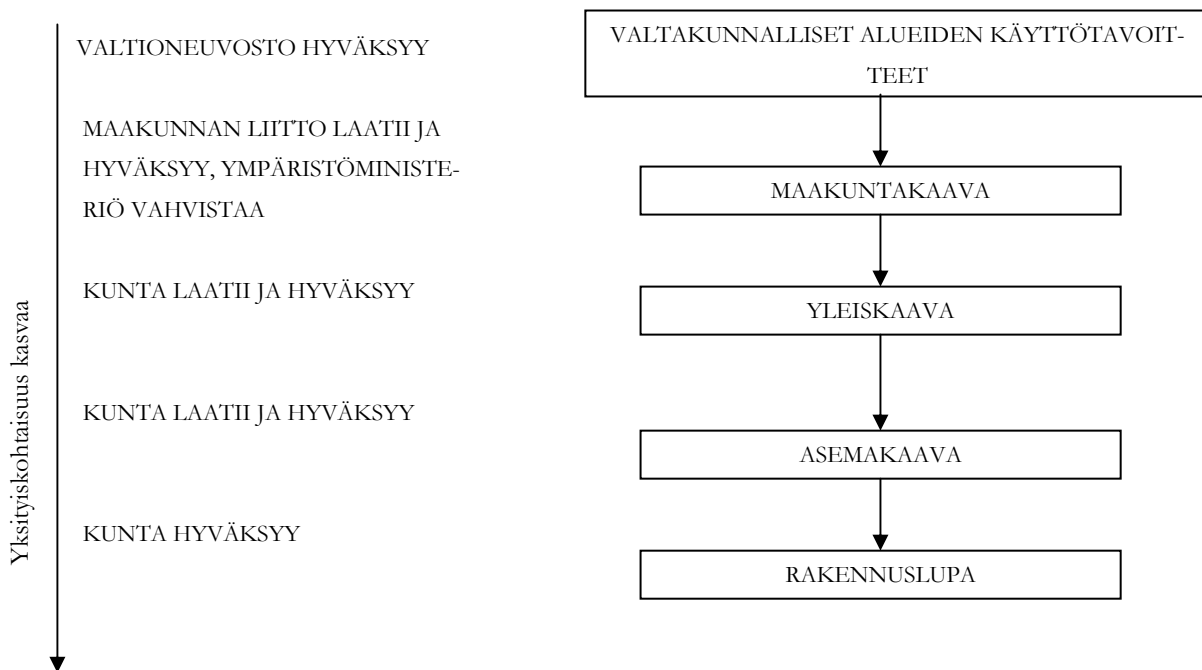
Yksityiskohtaisuus kasvaa

VALTIONEUVOSTO HYVÄKSYY

VALTAKUNNALLISET ALUEIDEN KÄYTTÖTAVOITTEET

MAAKUNNAN LIITTO LAATII JA HYVÄKSYY, YMPÄRISTÖMINISTERIÖ VAHVISTAA

MAAKUNTAKAAVA

KUNTA LAATII JA HYVÄKSYY

YLEISKAAVA

KUNTA LAATII JA HYVÄKSYY

ASEMAKAAVA

KUNTA HYVÄKSYY

RAKENNUSLUPA